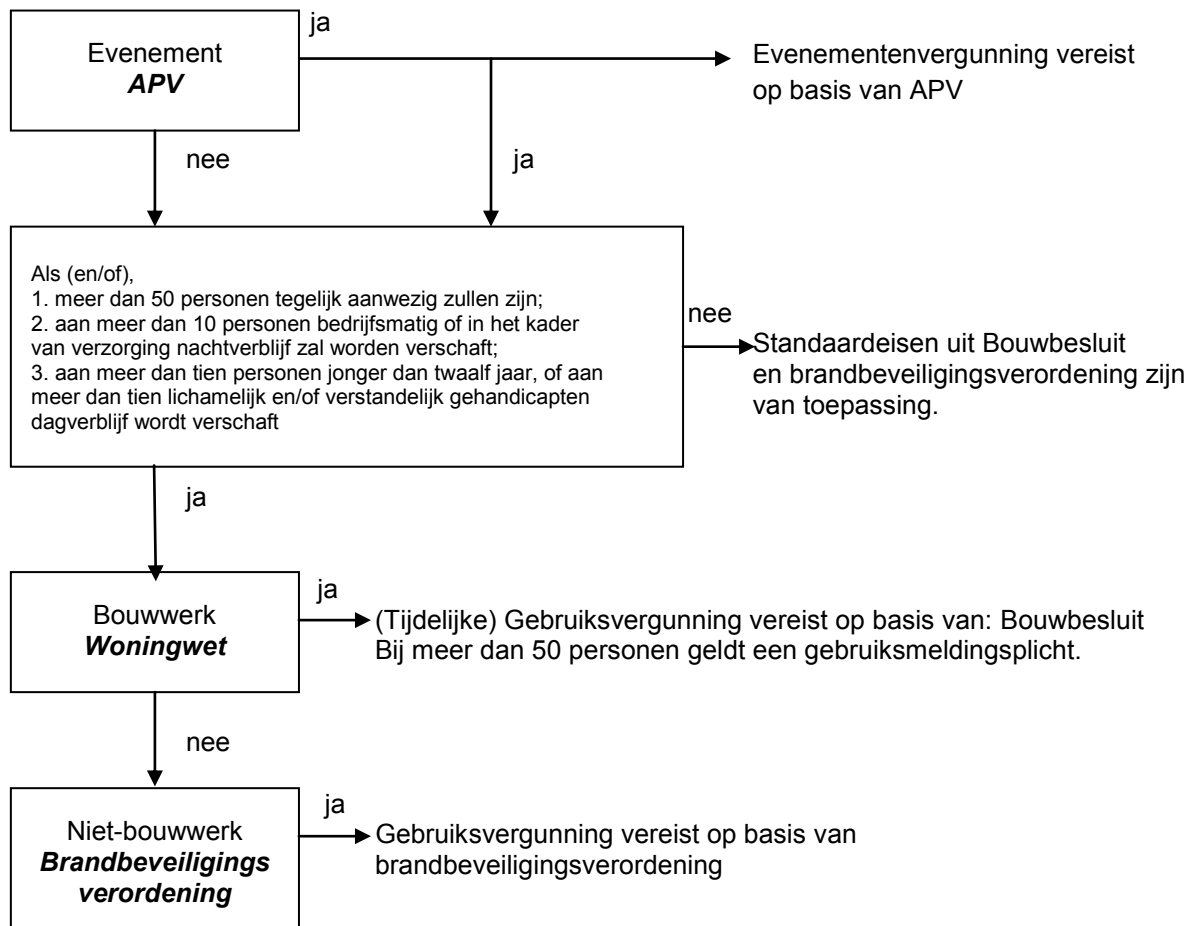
Evenement
***APV***

ja

Evenementenvergunning vereist op basis van APV

nee

ja

Als (en/of),
1. meer dan 50 personen tegelijk aanwezig zullen zijn;
2. aan meer dan 10 personen bedrijfsmatig of in het kader van verzorging nachtverblijf zal worden verschaft;
3. aan meer dan tien personen jonger dan twaalf jaar, of aan meer dan tien lichamelijk en/of verstandelijk gehandicapten dagverblijf wordt verschaft

nee

Standaardeisen uit Bouwbesluit en brandbeveiligingsverordening zijn van toepassing.

ja

Bouwwerk
***Woningwet***

ja

(Tijdelijke) Gebruiksvergunning vereist op basis van: Bouwbesluit
Bij meer dan 50 personen geldt een gebruiksmeldingsplicht.

nee

Niet-bouwwerk
***Brandbeveiligings verordening***

ja

Gebruiksvergunning vereist op basis van brandbeveiligingsverordening